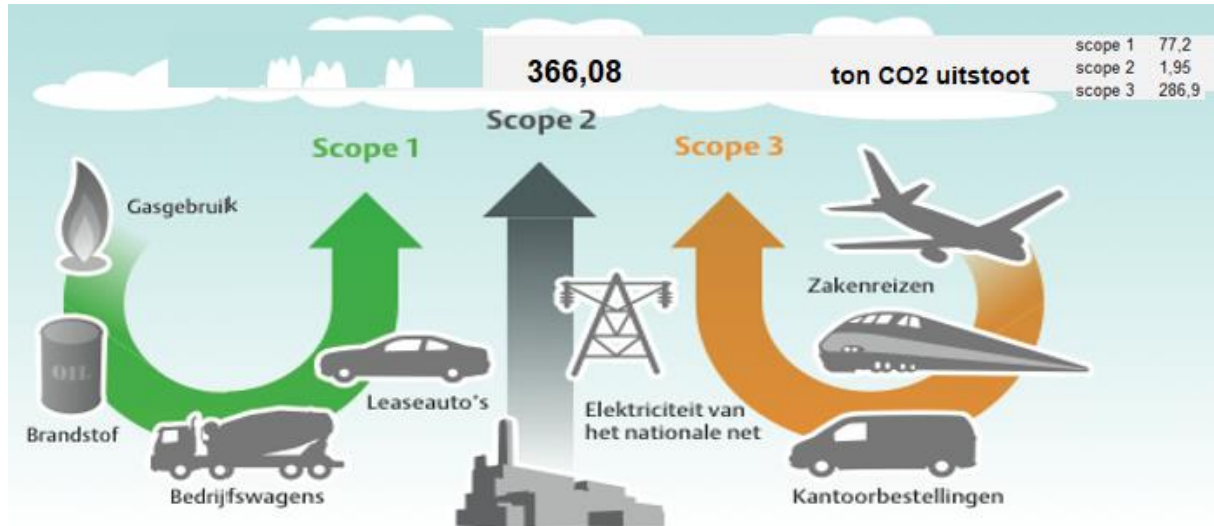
366,08 ton CO2 uitstoot

| scope 1 | 77,2 |
|---|---|
| scope 2 | 1,95 |
| scope 3 | 286,9 |

Scope 2

Scope 1

Scope 3

Gasgebruik

OIL

Brandstof

Bedrijfswagens

Leaseauto's

Elektriciteit van het nationale net

Zakenreizen

Kantoorbestellingen